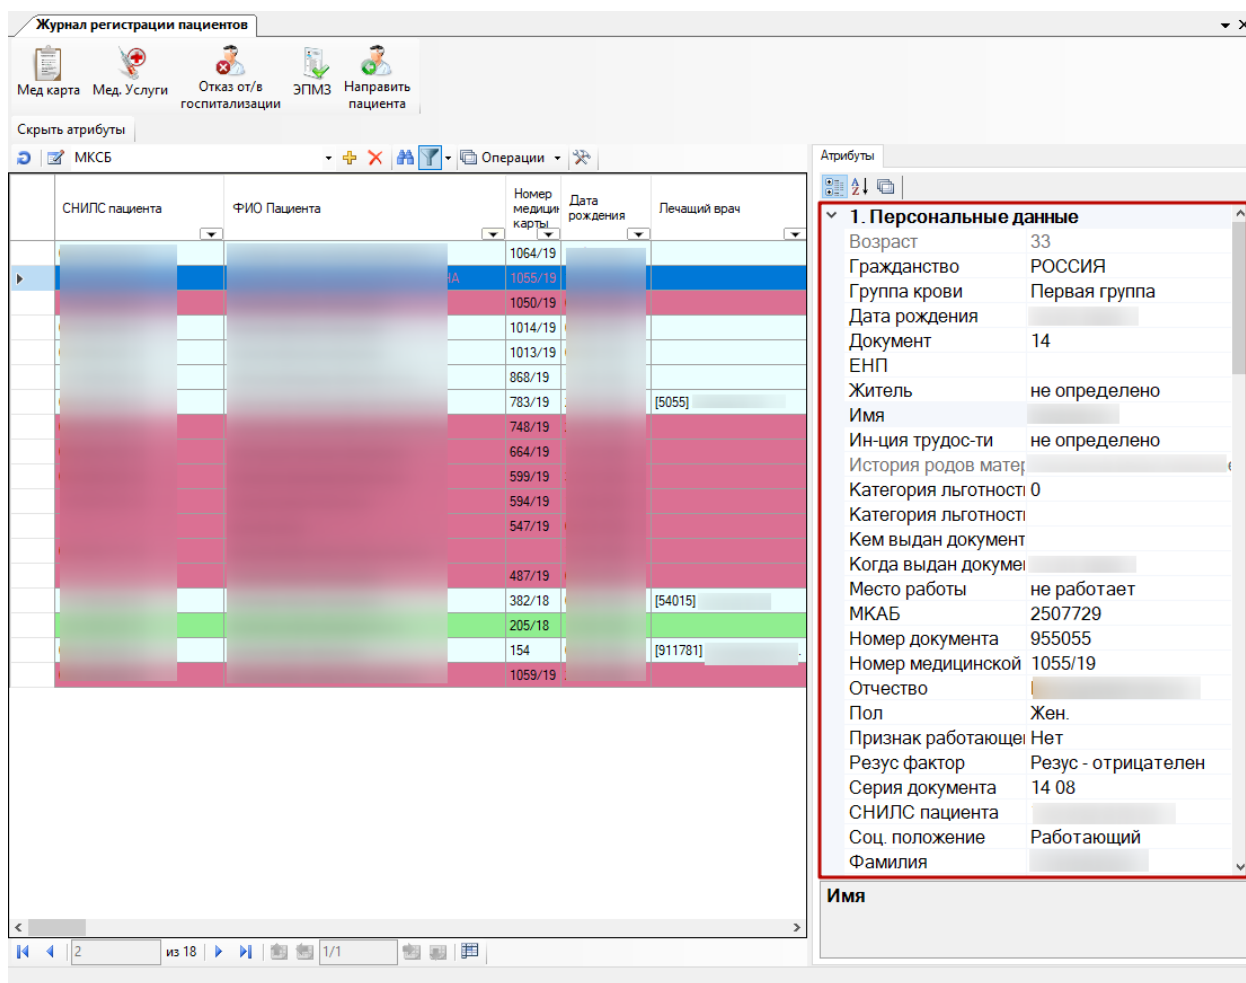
Журнал регистрации пациентов

Мед карта Мед. Услуги Отказ от/в госпитализации ЭПМЗ Направить пациента

Скрыть атрибуты

МКСБ

Операции

| СНИЛС пациента | ФИО Пациента | Номер медицинской карты | Дата рождения | Лечащий врач |
|---|---|---|---|---|
| | | 1064/19 | | |
| | | 1055/19 | | |
| | | 1050/19 | | |
| | | 1014/19 | | |
| | | 1013/19 | | |
| | | 868/19 | | |
| | | 783/19 | | [5055] |
| | | 748/19 | | |
| | | 664/19 | | |
| | | 599/19 | | |
| | | 594/19 | | |
| | | 547/19 | | |
| | | | | |
| | | 487/19 | | |
| | | 382/18 | | [54015] |
| | | 205/18 | | |
| | | 154 | | [911781] |
| | | 1059/19 | | |

2 из 18 1/1

Атрибуты

1. Персональные данные

| | |
|---|---|
| Возраст | 33 |
| Гражданство | РОССИЯ |
| Группа крови | Первая группа |
| Дата рождения | |
| Документ | 14 |
| ЕНП | |
| Житель | не определено |
| Имя | |
| Ин-ция трудос-ти | не определено |
| История родов матер | |
| Категория льготности | 0 |
| Категория льготности | |
| Кем выдан документ | |
| Когда выдан докумен | |
| Место работы | не работает |
| МКАБ | 2507729 |
| Номер документа | 955055 |
| Номер медицинской | 1055/19 |
| Отчество | |
| Пол | Жен. |
| Признак работающе | Нет |
| Резус фактор | Резус - отрицателен |
| Серия документа | 14 08 |
| СНИЛС пациента | |
| Соц. положение | Работающий |
| Фамилия | |

Имя